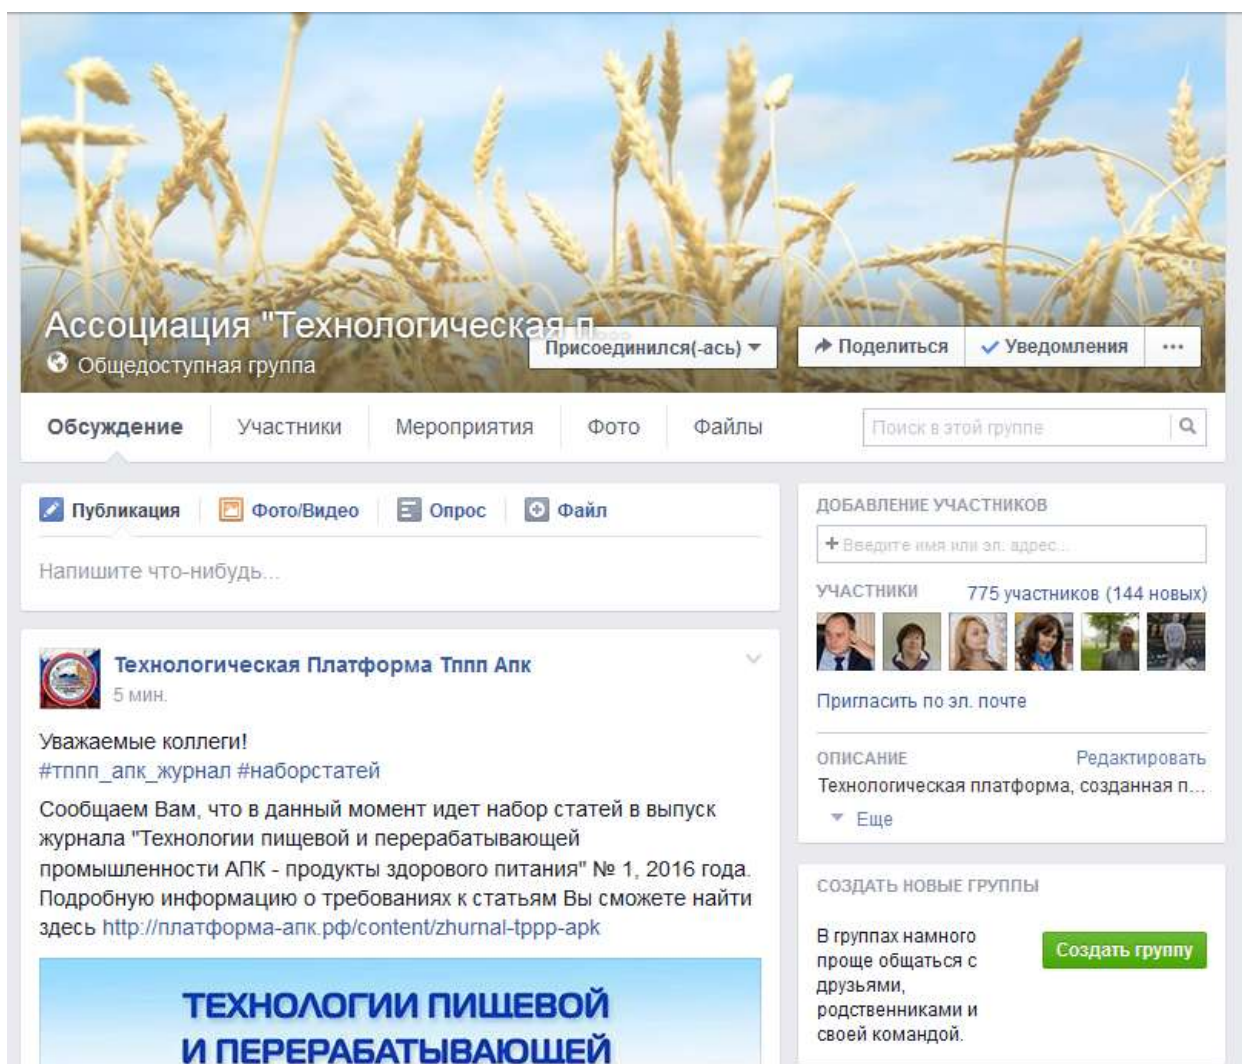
Ассоциация "Технологическая п

Общедоступная группа

Присоединился(-ась)

Поделиться

Уведомления

...

Обсуждение Участники Мероприятия Фото Файлы

Поиск в этой группе

Публикация Фото/Видео Опрос Файл

Напишите что-нибудь...

Технологическая Платформа Тппп Апк
5 мин.

Уважаемые коллеги!
#тппп_апк_журнал #наборстатей

Сообщаем Вам, что в данный момент идет набор статей в выпуск журнала "Технологии пищевой и перерабатывающей промышленности АПК - продукты здорового питания" № 1, 2016 года. Подробную информацию о требованиях к статьям Вы сможете найти здесь http://платформа-апк.рф/content/zhurnal-tppp-apk

ТЕХНОЛОГИИ ПИЩЕВОЙ И ПЕРЕРАБАТЫВАЮЩЕЙ

ДОБАВЛЕНИЕ УЧАСТНИКОВ

+ Введите имя или эл. адрес...

УЧАСТНИКИ 775 участников (144 новых)

Пригласить по эл. почте

ОПИСАНИЕ Редактировать

Технологическая платформа, созданная п...

Еще

СОЗДАТЬ НОВЫЕ ГРУППЫ

В группах намного проще общаться с друзьями, родственниками и своей командой.

Создать группу